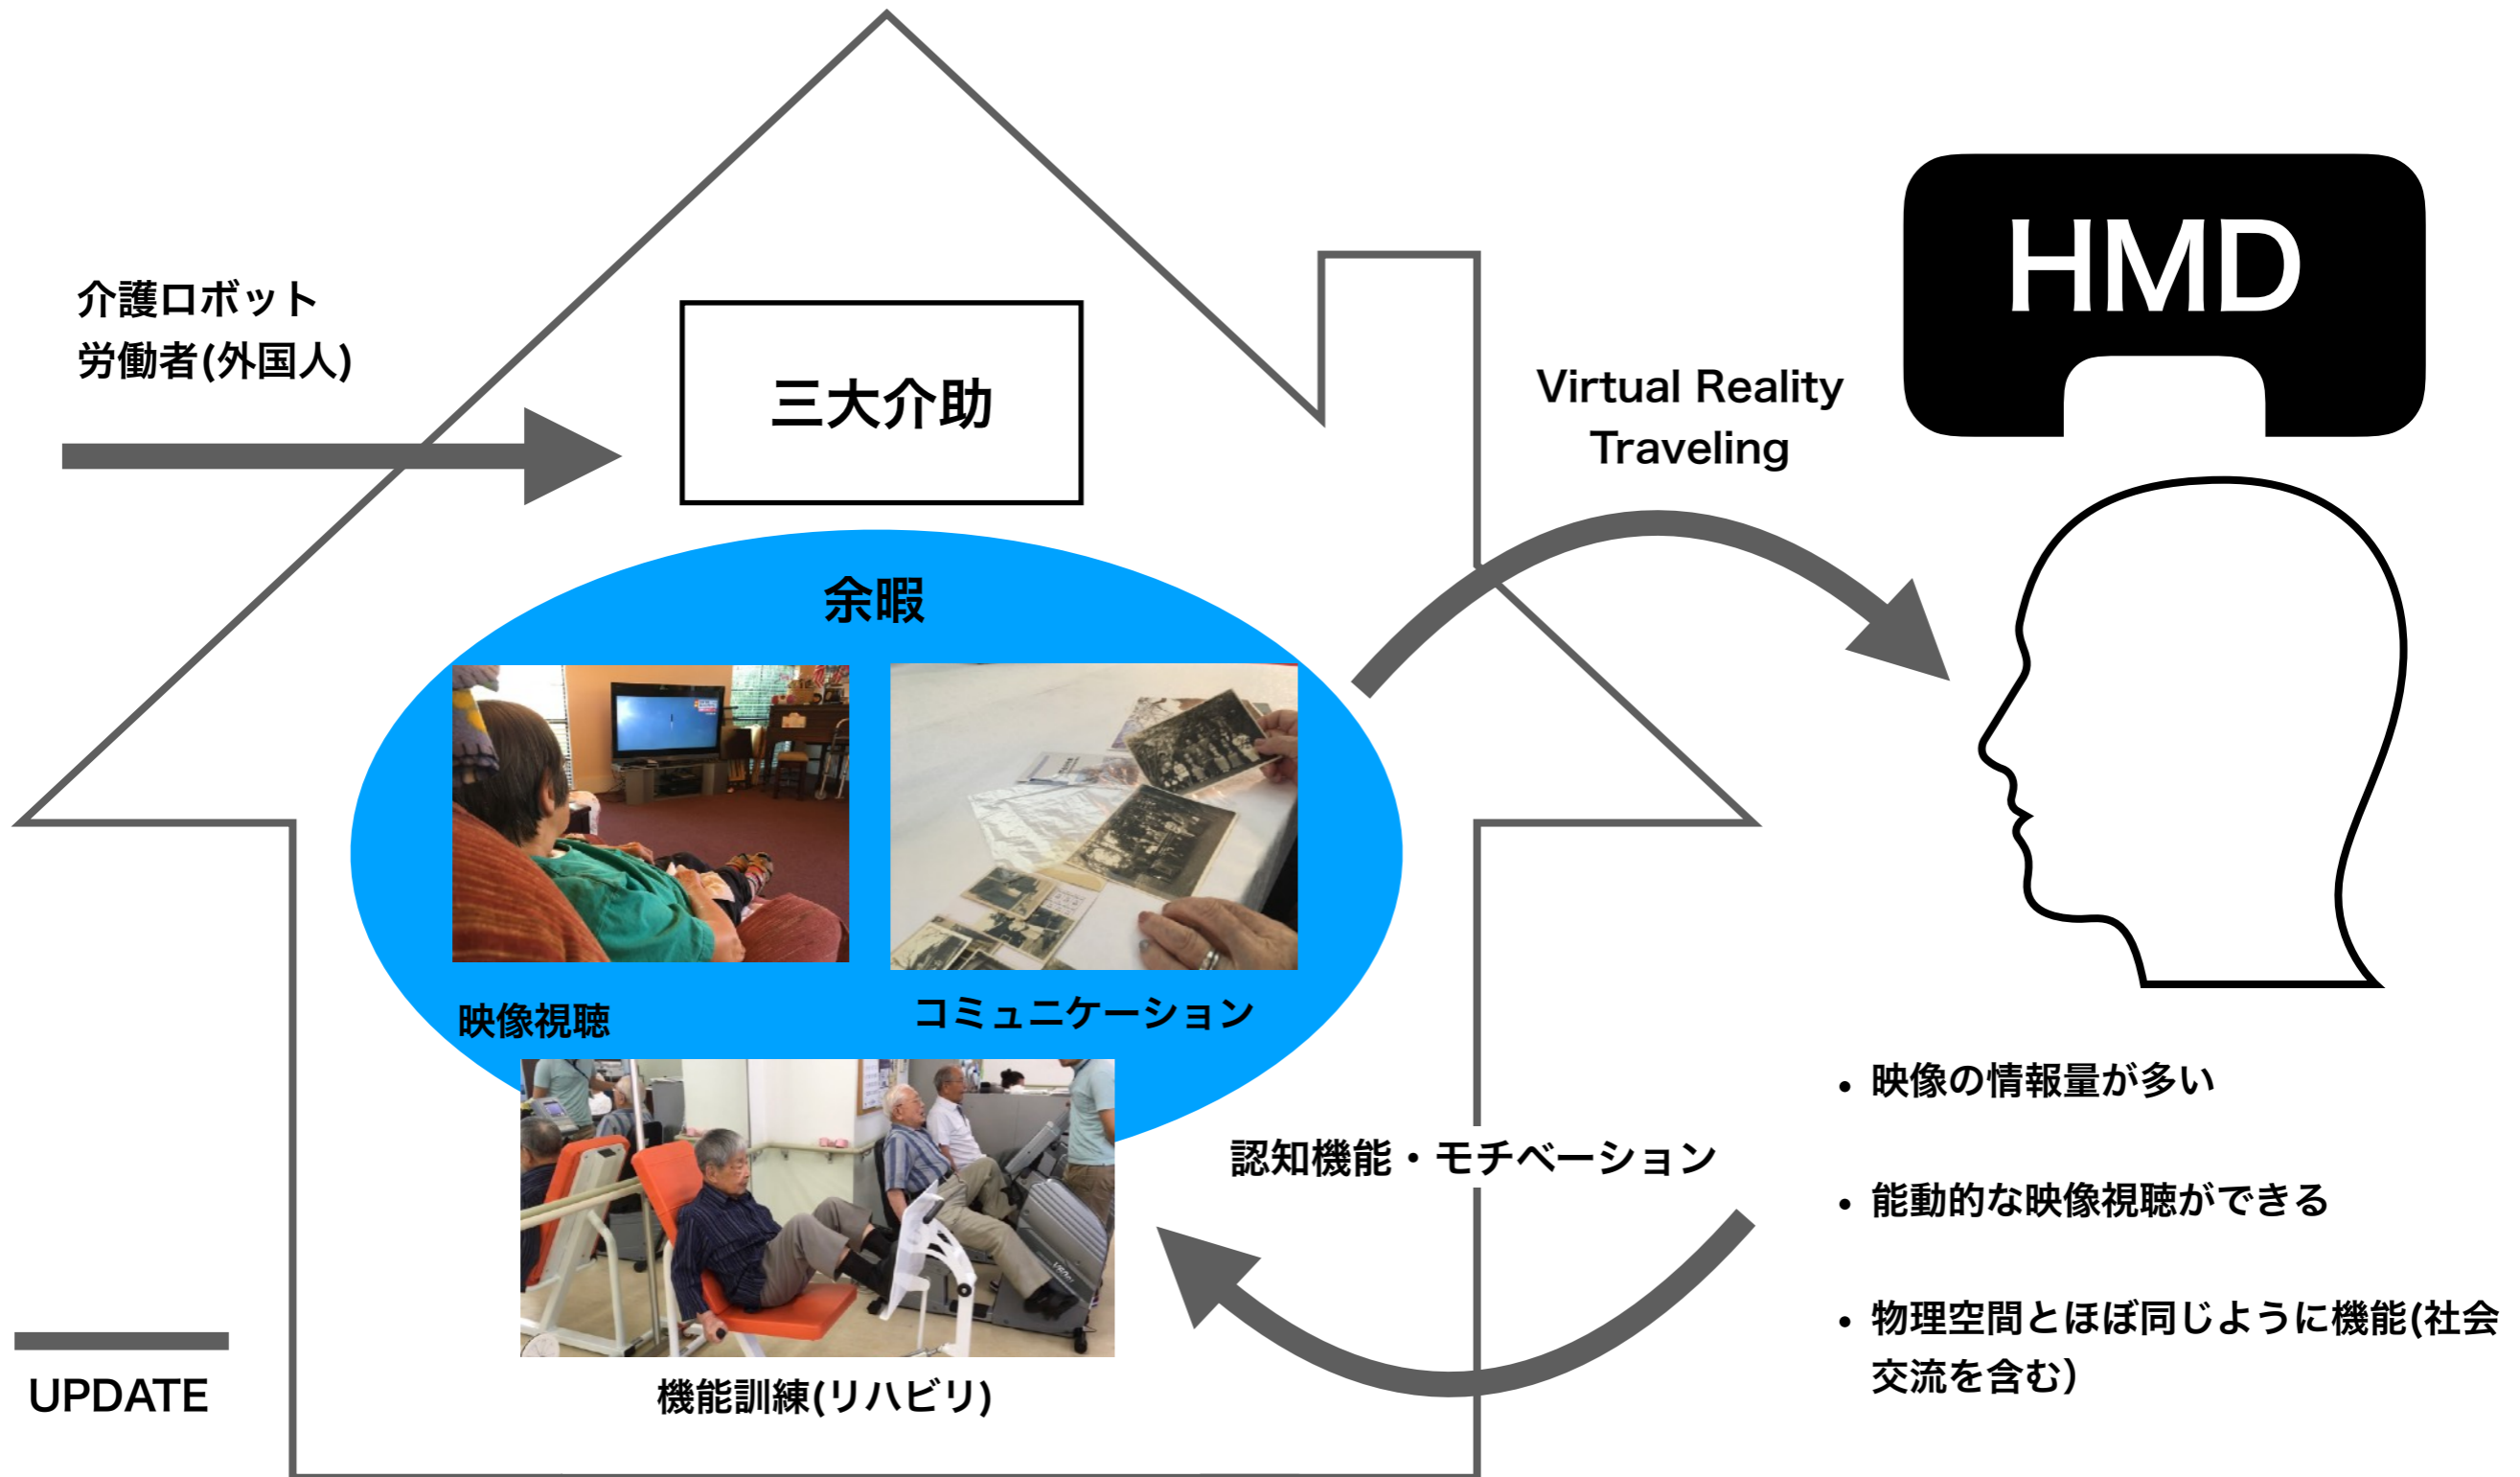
介護ロボット
労働者(外国人)

三大介助

余暇

映像視聴

コミュニケーション

機能訓練(リハビリ)

UPDATE

Virtual Reality
Traveling

HMD

認知機能・モチベーション

• 映像の情報量が多い
• 能動的な映像視聴ができる
• 物理空間とほぼ同じように機能(社会交流を含む)